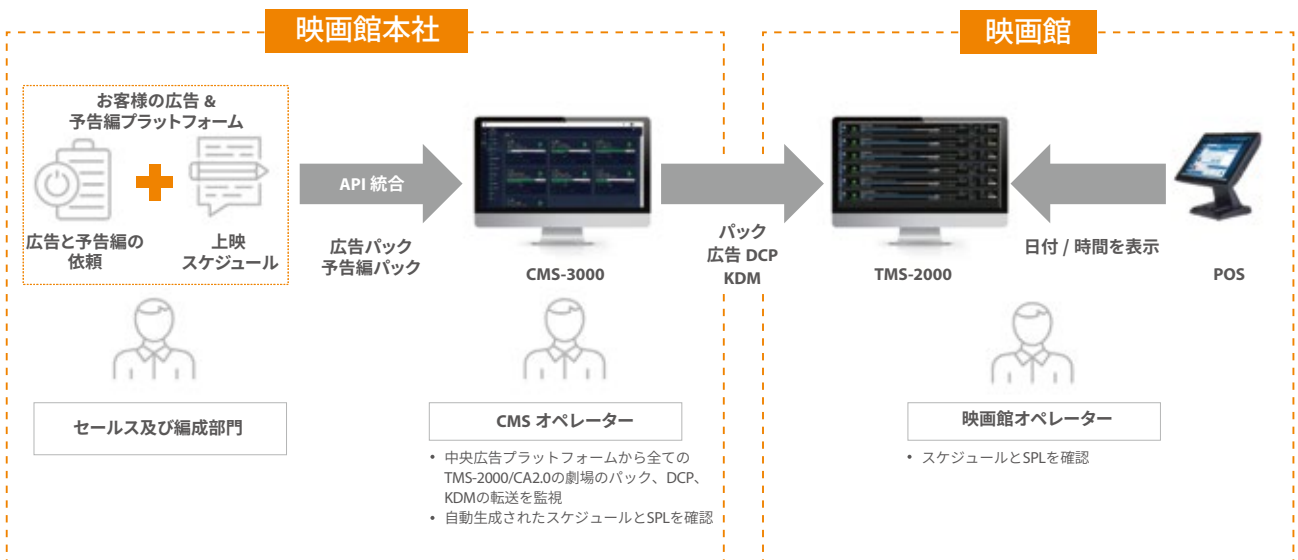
映画館本社

お客様の広告 &
予告編プラットフォーム

広告と予告編の
依頼

上映
スケジュール

API 統合

広告パック
予告編パック

CMS-3000

パック
広告 DCP
KDM

映画館

TMS-2000

日付 / 時間を表示

POS

セールス及び編成部門

CMS オペレーター

• 中央広告プラットフォームから全てのTMS-2000/CA2.0の劇場のパック、DCP、KDMの転送を監視
• 自動生成されたスケジュールとSPLを確認

映画館オペレーター

• スケジュールとSPLを確認